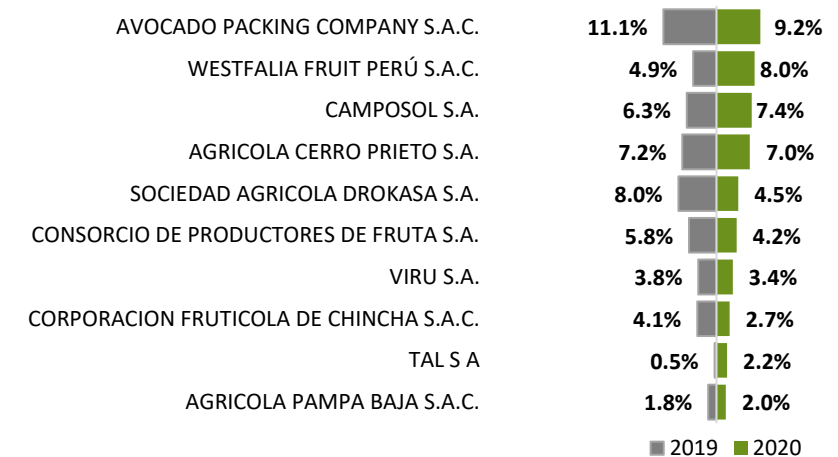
| | 2019 | 2020 |
|---|---|---|
| AVOCADO PACKING COMPANY S.A.C. | 11.1% | 9.2% |
| WESTFALIA FRUIT PERÚ S.A.C. | 4.9% | 8.0% |
| CAMPOSOL S.A. | 6.3% | 7.4% |
| AGRICOLA CERRO PRIETO S.A. | 7.2% | 7.0% |
| SOCIEDAD AGRICOLA DROKASA S.A. | 8.0% | 4.5% |
| CONSORCIO DE PRODUCTORES DE FRUTA S.A. | 5.8% | 4.2% |
| VIRU S.A. | 3.8% | 3.4% |
| CORPORACION FRUTICOLA DE CHINCHA S.A.C. | 4.1% | 2.7% |
| TAL S A | 0.5% | 2.2% |
| AGRICOLA PAMPA BAJA S.A.C. | 1.8% | 2.0% |

2019 2020